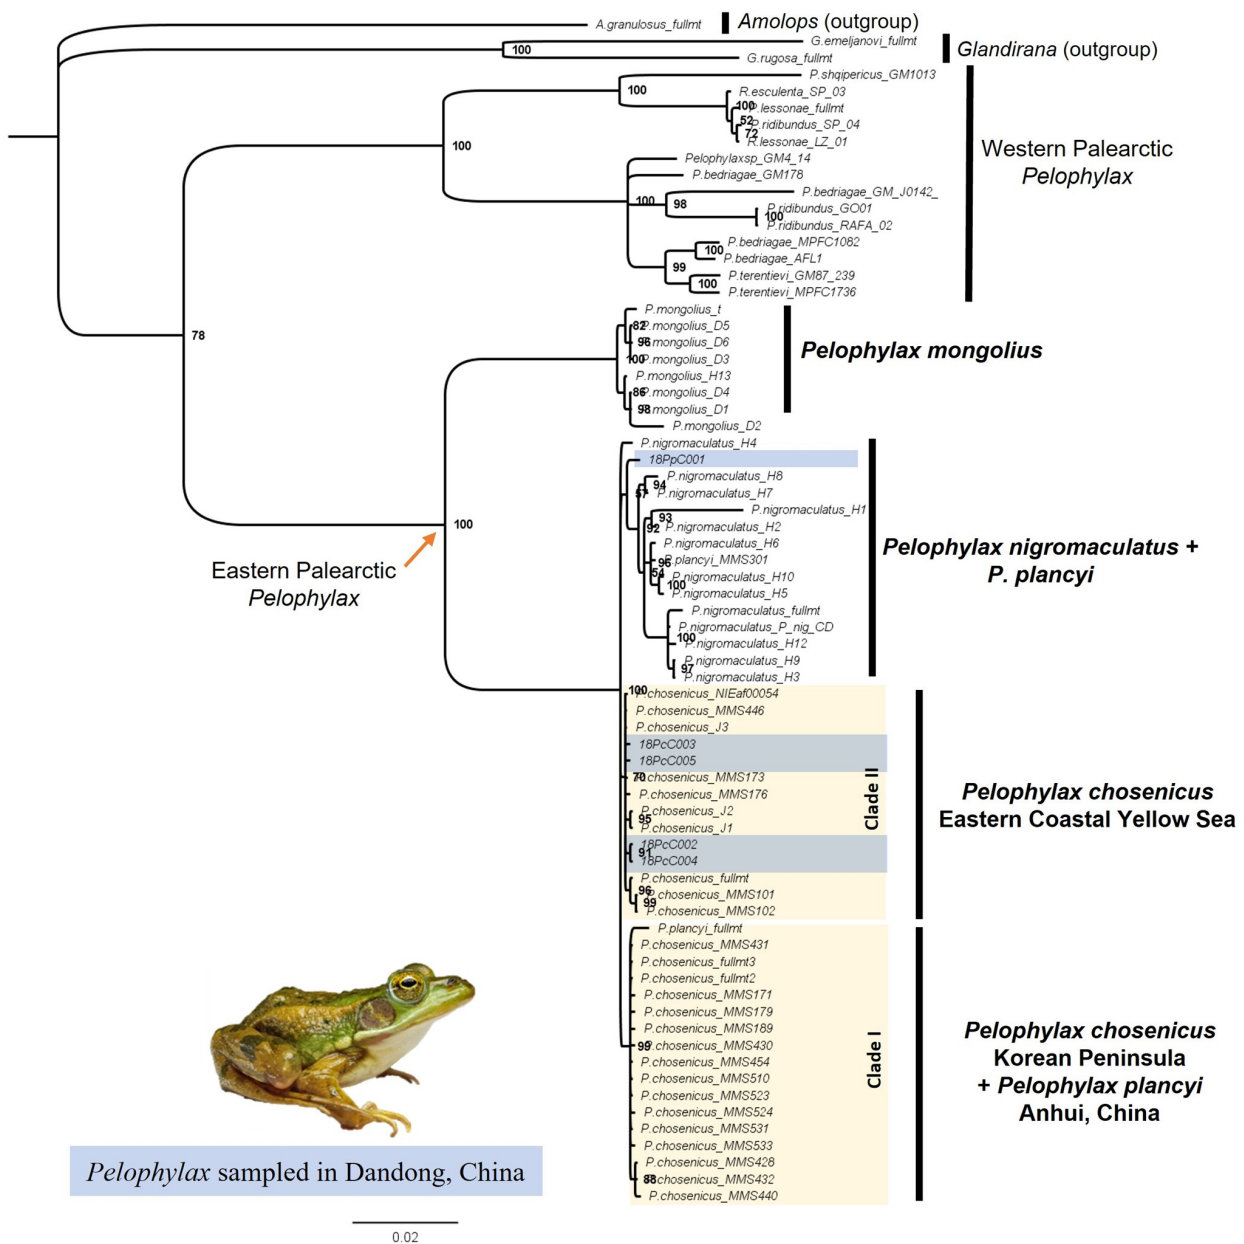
A.granulosus_fullmt
Amolops (outgroup)
100
G.emeljanovi_fullmt
G.rugosa_fullmt
Glandirana (outgroup)
P.shqipericus_GM1013
100
R.esculenta_SP_03
100 P.lessonae_fullmt
52 P.ridibundus_SP_04
72
R.lessonae_LZ_01
100
Western Palearctic Pelophylax
Pelophylaxsp_GM4_14
P.bedriagae_GM178
P.bedriagae_GM_J0142_
100
98
P.ridibundus_GO01
100 P.ridibundus_RAFA_02
100 P.bedriagae_MPFC1082
P.bedriagae_AFL1
99
100 P.terentievi_GM87_239
P.terentievi_MPFC1736
78
P.mongolius_t
82 P.mongolius_D5
96 P.mongolius_D6
100 P.mongolius_D3
P.mongolius_H13
86 P.mongolius_D4
98 P.mongolius_D1
P.mongolius_D2
Pelophylax mongolius
P.nigromaculatus_H4
18PpC001
P.nigromaculatus_H8
94
57 P.nigromaculatus_H7
P.nigromaculatus_H1
93
92 P.nigromaculatus_H2
100
P.nigromaculatus_H6
96 P.plancyi_MMS301
54 P.nigromaculatus_H10
100 P.nigromaculatus_H5
P.nigromaculatus_fullmt
P.nigromaculatus_P_nig_CD
100 P.nigromaculatus_H12
P.nigromaculatus_H9
97 P.nigromaculatus_H3
Pelophylax nigromaculatus + P. plancyi
Eastern Palearctic Pelophylax
100 P.chosenicus_NIEaf00054
P.chosenicus_MMS446
P.chosenicus_J3
18PcC003
18PcC005
70 P.chosenicus_MMS173
P.chosenicus_MMS176
P.chosenicus_J2
95 P.chosenicus_J1
18PcC002
91 18PcC004
P.chosenicus_fullmt
96 P.chosenicus_MMS101
99 P.chosenicus_MMS102
Clade II
Pelophylax chosenicus Eastern Coastal Yellow Sea
P.plancyi_fullmt
P.chosenicus_MMS431
P.chosenicus_fullmt3
P.chosenicus_fullmt2
P.chosenicus_MMS171
P.chosenicus_MMS179
P.chosenicus_MMS189
99 P.chosenicus_MMS430
P.chosenicus_MMS454
P.chosenicus_MMS510
P.chosenicus_MMS523
P.chosenicus_MMS524
P.chosenicus_MMS531
P.chosenicus_MMS533
P.chosenicus_MMS428
88 P.chosenicus_MMS432
P.chosenicus_MMS440
Clade I
Pelophylax chosenicus Korean Peninsula + Pelophylax plancyi Anhui, China
Pelophylax sampled in Dandong, China
0.02